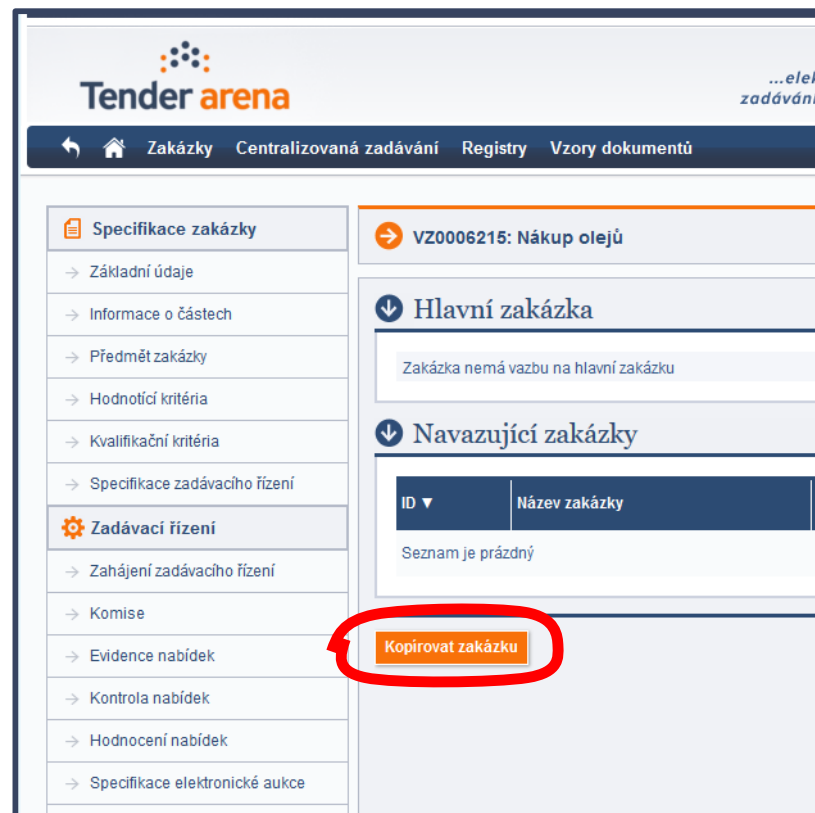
Tender arena

...elek
zadávání

Zakázky Centralizovaná zadávání Registry Vzory dokumentů

Specifikace zakázky
→ Základní údaje
→ Informace o částech
→ Předmět zakázky
→ Hodnotící kritéria
→ Kvalifikační kritéria
→ Specifikace zadávacího řízení
Zadávací řízení
→ Zahájení zadávacího řízení
→ Komise
→ Evidence nabídek
→ Kontrola nabídek
→ Hodnocení nabídek
→ Specifikace elektronické aukce

VZ0006215: Nákup olejů

Hlavní zakázka

Zakázka nemá vazbu na hlavní zakázku

Navazující zakázky

| ID ▼ | Název zakázky |
|---|---|
| Seznam je prázdný | |

Kopírovat zakázku